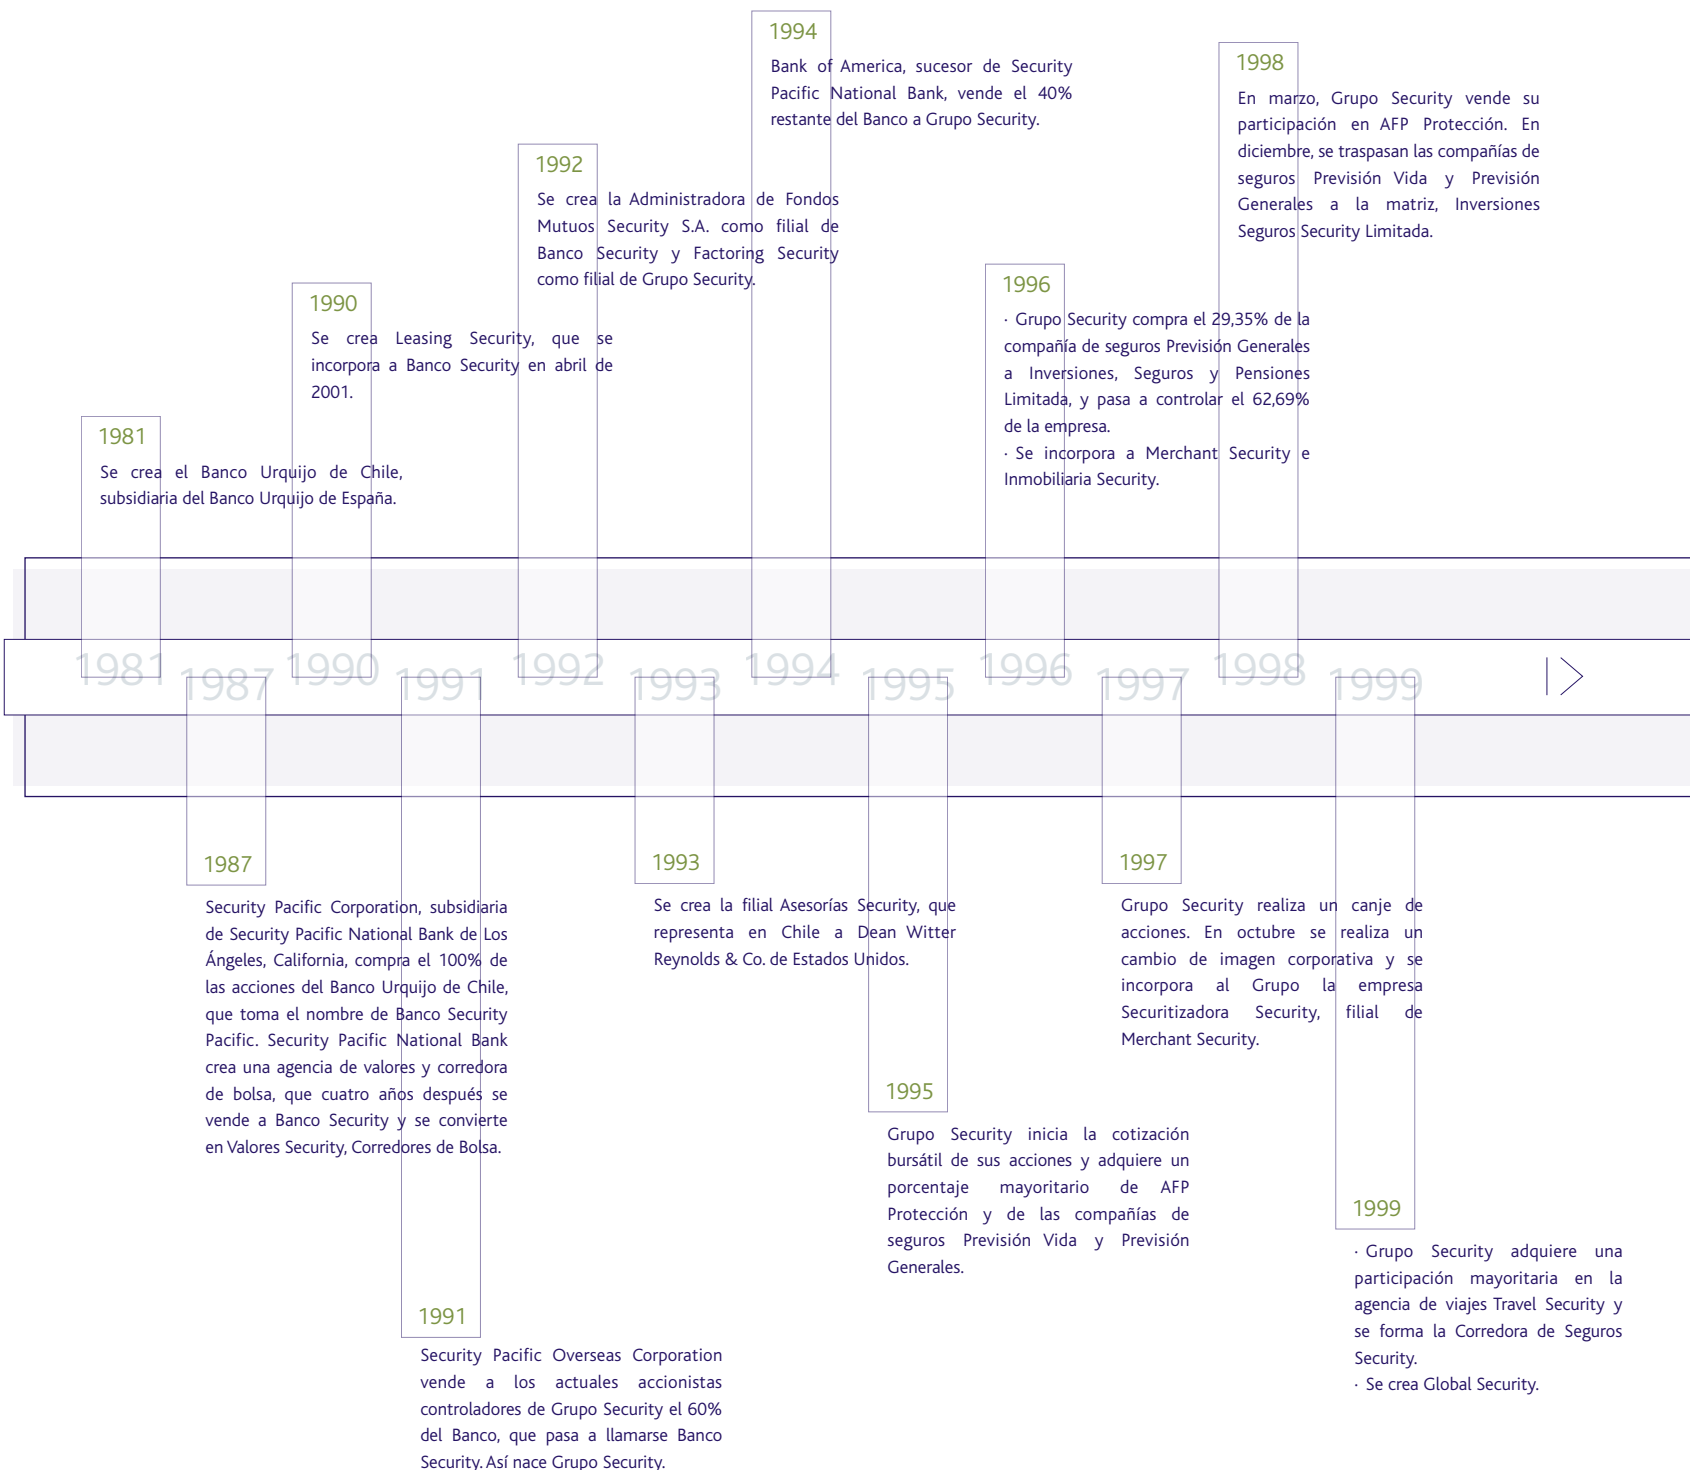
1994

Bank of America, sucesor de Security Pacific National Bank, vende el 40% restante del Banco a Grupo Security.

1998

En marzo, Grupo Security vende su participación en AFP Protección. En diciembre, se traspasan las compañías de seguros Previsión Vida y Previsión Generales a la matriz, Inversiones Seguros Security Limitada.

1992

Se crea la Administradora de Fondos Mutuos Security S.A. como filial de Banco Security y Factoring Security como filial de Grupo Security.

1990

Se crea Leasing Security, que se incorpora a Banco Security en abril de 2001.

1996

· Grupo Security compra el 29,35% de la compañía de seguros Previsión Generales a Inversiones, Seguros y Pensiones Limitada, y pasa a controlar el 62,69% de la empresa.
· Se incorpora a Merchant Security e Inmobiliaria Security.

1981

Se crea el Banco Urquijo de Chile, subsidiaria del Banco Urquijo de España.

1981 1987 1990 1991 1992 1993 1994 1995 1996 1997 1998 1999

1987

Security Pacific Corporation, subsidiaria de Security Pacific National Bank de Los Ángeles, California, compra el 100% de las acciones del Banco Urquijo de Chile, que toma el nombre de Banco Security Pacific. Security Pacific National Bank crea una agencia de valores y corredora de bolsa, que cuatro años después se vende a Banco Security y se convierte en Valores Security, Corredores de Bolsa.

1993

Se crea la filial Asesorías Security, que representa en Chile a Dean Witter Reynolds & Co. de Estados Unidos.

1997

Grupo Security realiza un canje de acciones. En octubre se realiza un cambio de imagen corporativa y se incorpora al Grupo la empresa Securitizadora Security, filial de Merchant Security.

1995

Grupo Security inicia la cotización bursátil de sus acciones y adquiere un porcentaje mayoritario de AFP Protección y de las compañías de seguros Previsión Vida y Previsión Generales.

1999

· Grupo Security adquiere una participación mayoritaria en la agencia de viajes Travel Security y se forma la Corredora de Seguros Security.
· Se crea Global Security.

1991

Security Pacific Overseas Corporation vende a los actuales accionistas controladores de Grupo Security el 60% del Banco, que pasa a llamarse Banco Security. Así nace Grupo Security.